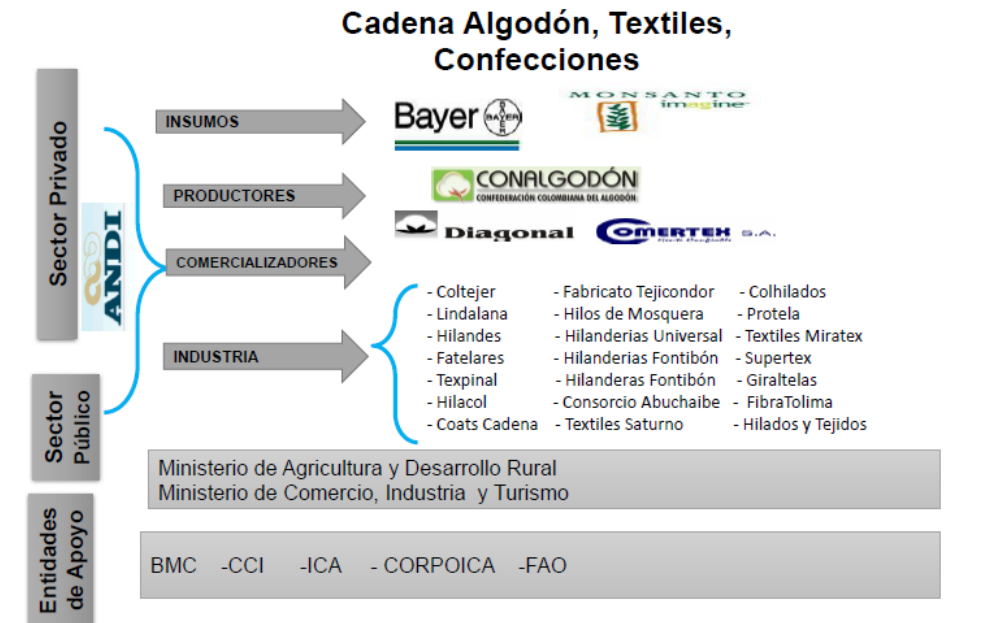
Cadena Algodón, Textiles, Confecciones

Sector Privado

ANDI

INSUMOS

Bayer BAYER

MONSANTO imagine

PRODUCTORES

CONALGODÓN CONFEDERACIÓN COLOMBIANA DEL ALGODÓN

Diagonal

COMERTEX S.A.

COMERCIALIZADORES

INDUSTRIA

- Coltejer
- Lindalana
- Hilandes
- Fatelares
- Texpinal
- Hilacol
- Coats Cadena

- Fabricato Tejicondor
- Hilos de Mosquera
- Hilanderias Universal
- Hilanderias Fontibón
- Hilanderas Fontibón
- Consorcio Abuchaibe
- Textiles Saturno

- Colhilados
- Protela
- Textiles Miratex
- Supertex
- Giraltelas
- FibraTolima
- Hilados y Tejidos

Sector Público

Ministerio de Agricultura y Desarrollo Rural
Ministerio de Comercio, Industria y Turismo

Entidades de Apoyo

BMC -CCI -ICA - CORPOICA -FAO